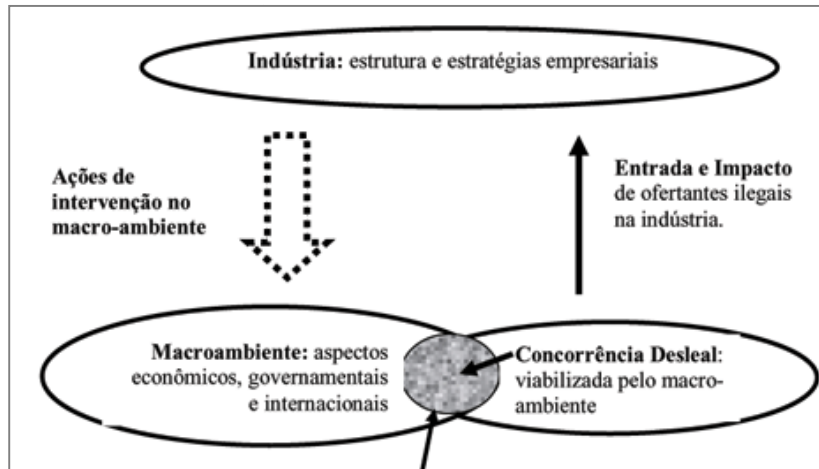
Indústria: estrutura e estratégias empresariais

Ações de intervenção no macro-ambiente

Entrada e Impacto de ofertantes ilegais na indústria.

Macroambiente: aspectos econômicos, governamentais e internacionais

Concorrência Desleal: viabilizada pelo macro-ambiente